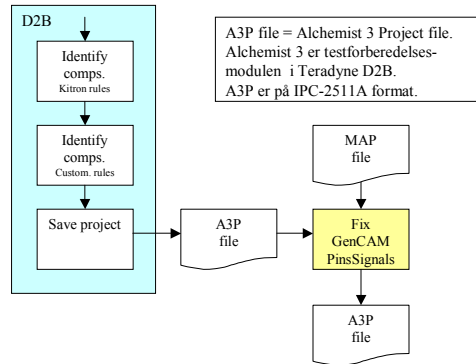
D2B

Identify comps.
Kitron rules

Identify comps.
Custom. rules

Save project

A3P file = Alchemist 3 Project file.
Alchemist 3 er testforberedelsesmodulen i Teradyne D2B.
A3P er på IPC-2511A format.

MAP file

A3P file

Fix GenCAM PinsSignals

A3P file